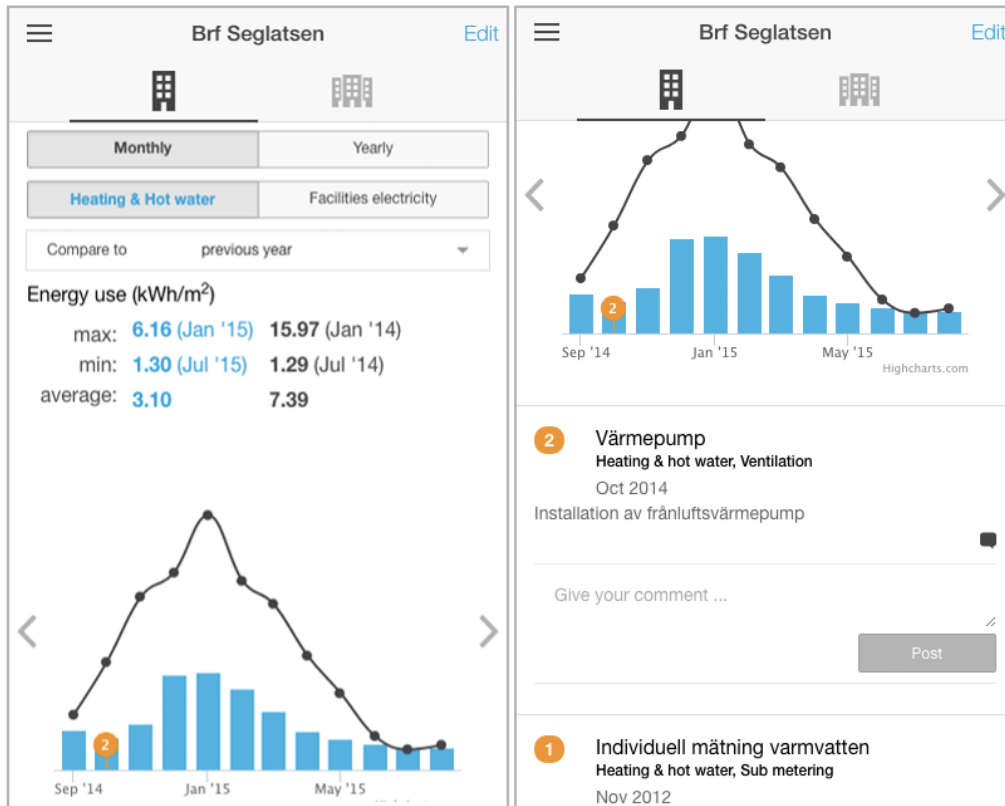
Brf Seglatsen

Edit

Monthly

Yearly

Heating & Hot water

Facilities electricity

Compare to previous year

Energy use (kWh/m$^2$)

| | | |
|---|---|---|
| max: | 6.16 (Jan '15) | 15.97 (Jan '14) |
| min: | 1.30 (Jul '15) | 1.29 (Jul '14) |
| average: | 3.10 | 7.39 |

2

Sep '14

Jan '15

May '15

Brf Seglatsen

Edit

2

Sep '14

Jan '15

May '15

Highcharts.com

2

Värmepump

Heating & hot water, Ventilation

Oct 2014

Installation av frånluftsvärmepump

Give your comment ...

Post

1

Individuell mätning varmvatten

Heating & hot water, Sub metering

Nov 2012